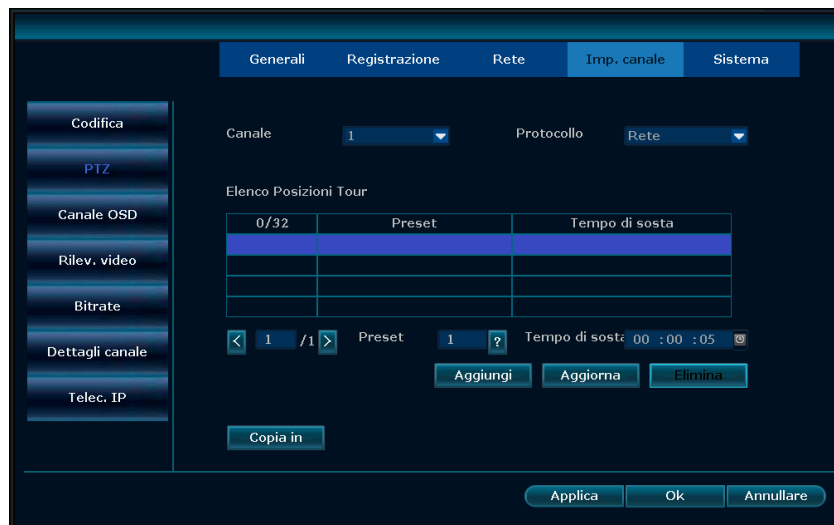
Generali Registrazione Rete Imp. canale Sistema

Codifica
PTZ
Canale OSD
Rilev. video
Bitrate
Dettagli canale
Telec. IP

Canale 1
Protocollo Rete

Elenco Posizioni Tour

| 0/32 | Preset | Tempo di sosta |
|---|---|---|
| | | |
| | | |
| | | |
| | | |

< 1 /1 >
Preset 1 ?
Tempo di sosta 00 : 00 : 05

Aggiungi Aggiorna Elimina

Copia in

Applica Ok Annullare